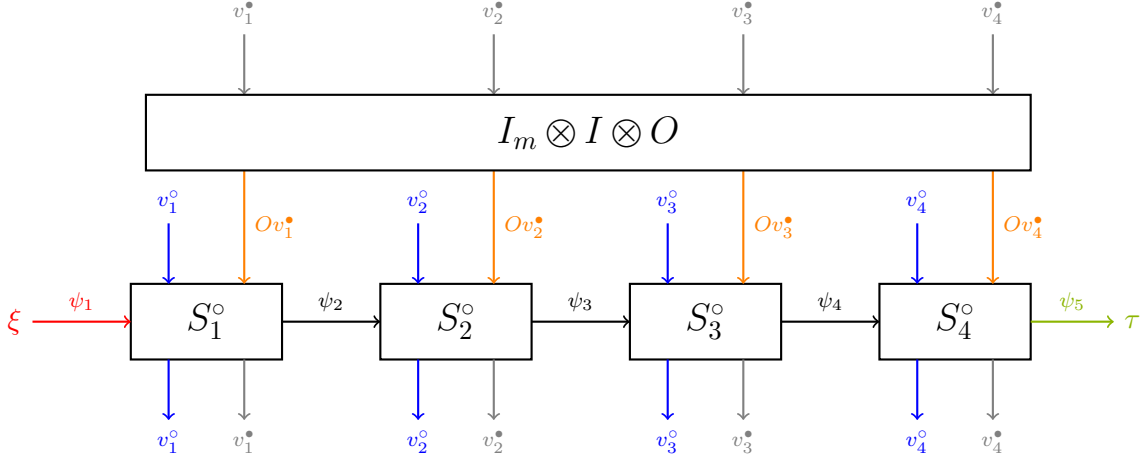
$v_1^\bullet$ $v_2^\bullet$ $v_3^\bullet$ $v_4^\bullet$

$I_m \otimes I \otimes O$

$v_1^\circ$ $Ov_1^\bullet$ $v_2^\circ$ $Ov_2^\bullet$ $v_3^\circ$ $Ov_3^\bullet$ $v_4^\circ$ $Ov_4^\bullet$

$\xi$ $\psi_1$ $S_1^\circ$ $\psi_2$ $S_2^\circ$ $\psi_3$ $S_3^\circ$ $\psi_4$ $S_4^\circ$ $\psi_5$ $\tau$

$v_1^\circ$ $v_1^\bullet$ $v_2^\circ$ $v_2^\bullet$ $v_3^\circ$ $v_3^\bullet$ $v_4^\circ$ $v_4^\bullet$